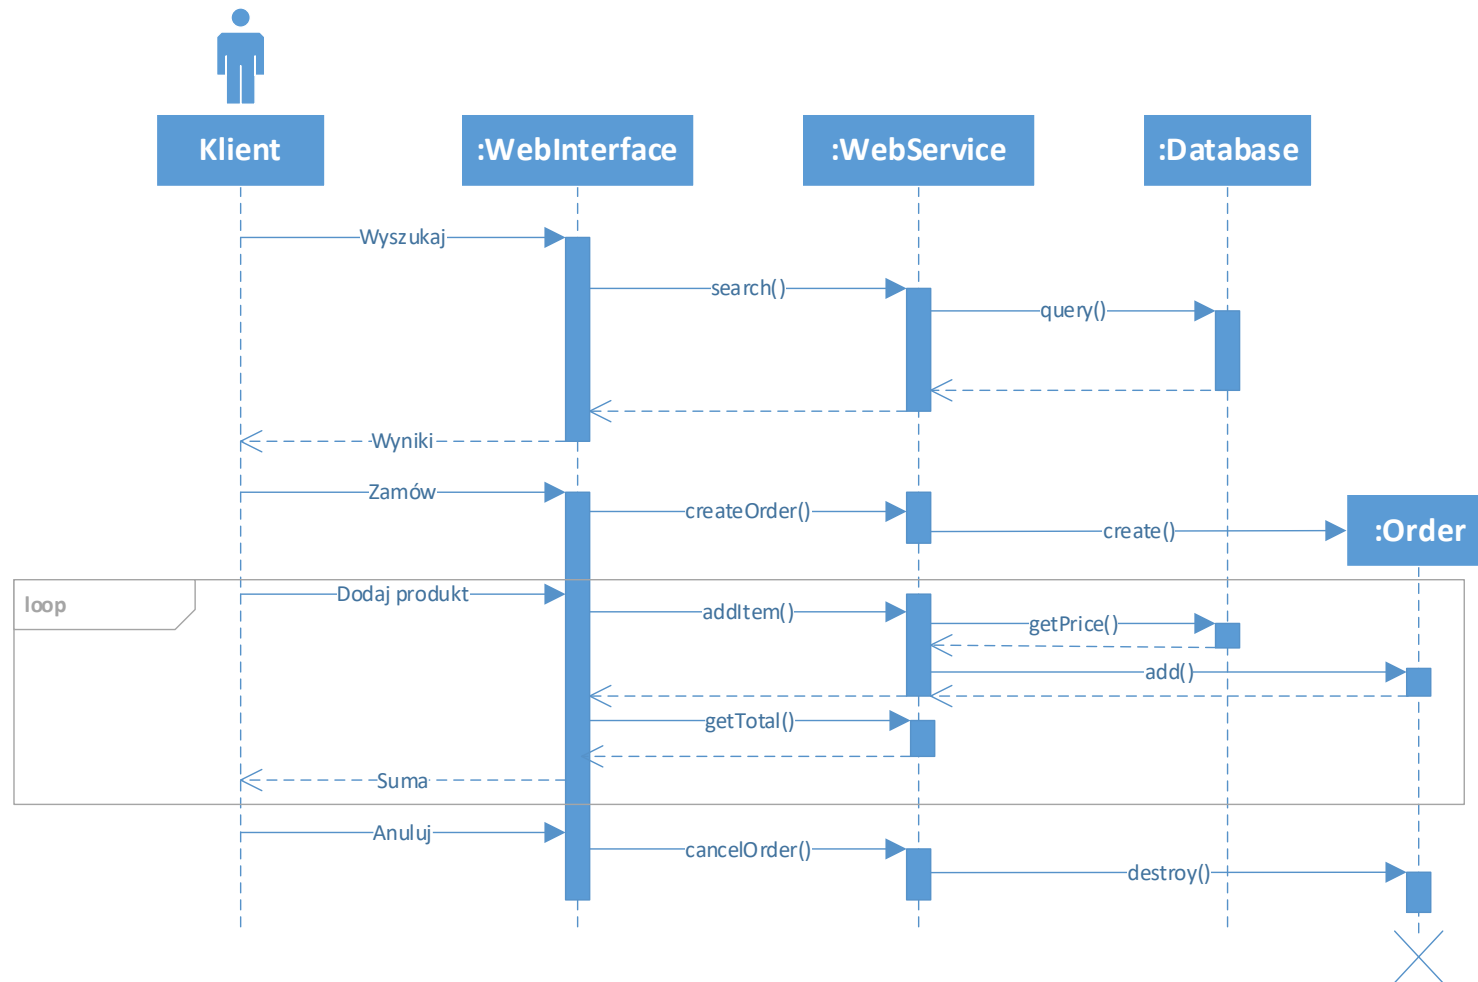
Klient

:WebInterface

:WebService

:Database

Wyszukaj

search()

query()

Wyniki

Zamów

createOrder()

create()

:Order

loop

Dodaj produkt

addItem()

getPrice()

add()

getTotal()

Suma

Anuluj

cancelOrder()

destroy()